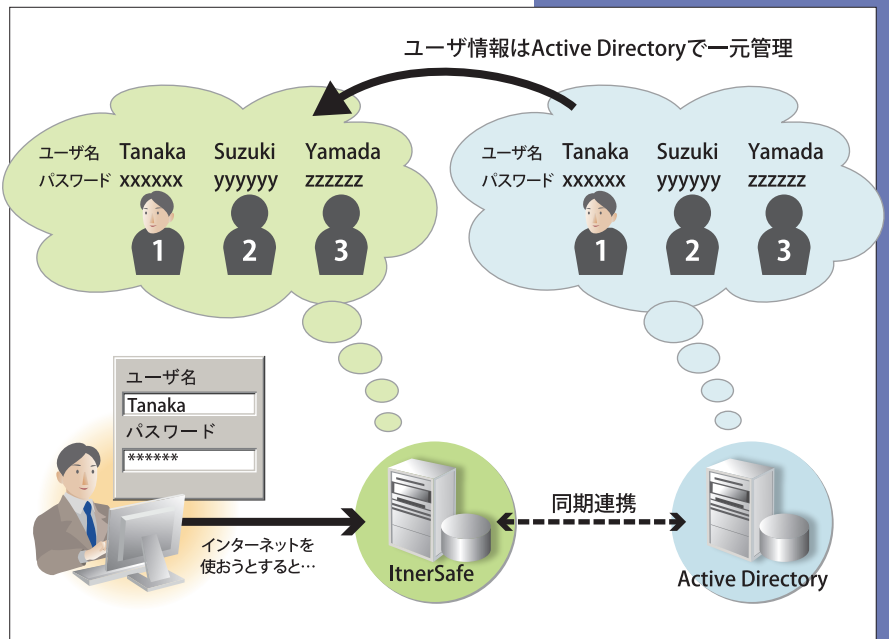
ユーザ情報はActive Directoryで一元管理

ユーザ名 Tanaka Suzuki Yamada
パスワード xxxxxx yyyyyy zzzzzz
1 2 3

ユーザ名 Tanaka Suzuki Yamada
パスワード xxxxxx yyyyyy zzzzzz
1 2 3

ユーザ名
Tanaka
パスワード
******

インターネットを使おうとすると…

ItnerSafe

同期連携

Active Directory